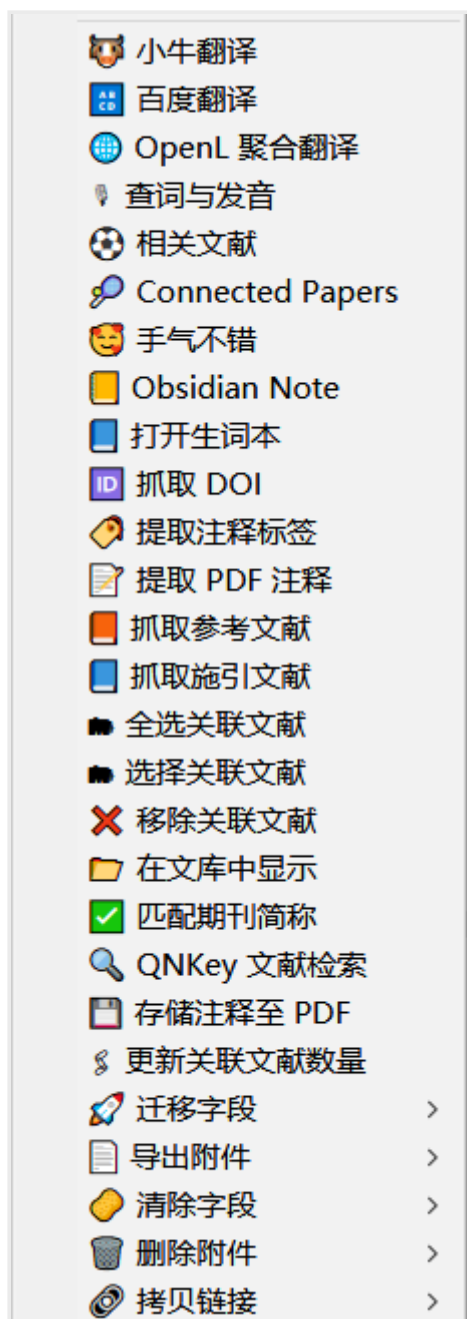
小牛翻译
百度翻译
OpenL 聚合翻译
查词与发音
相关文献
Connected Papers
手气不错
Obsidian Note
打开生词本
抓取 DOI
提取注释标签
提取 PDF 注释
抓取参考文献
抓取施引文献
全选关联文献
选择关联文献
移除关联文献
在文库中显示
匹配期刊简称
QNKey 文献检索
存储注释至 PDF
更新关联文献数量
迁移字段 >
导出附件 >
清除字段 >
删除附件 >
拷贝链接 >